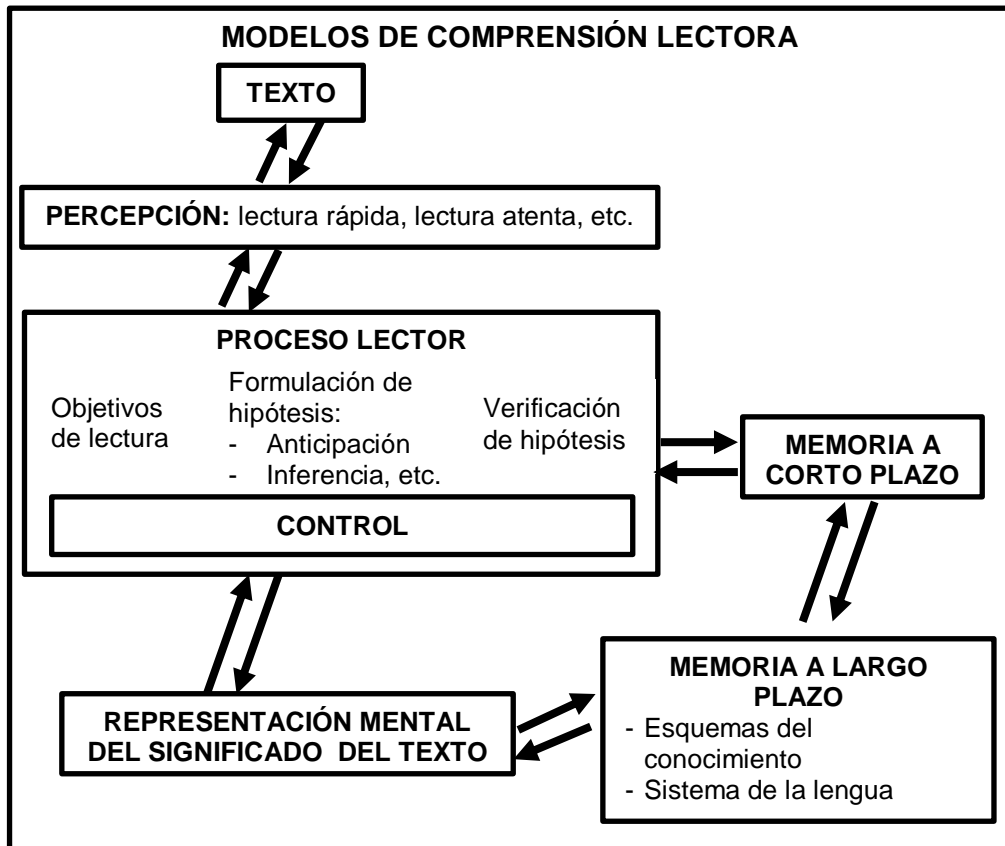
MODELOS DE COMPRENSIÓN LECTORA

TEXTO

PERCEPCIÓN: lectura rápida, lectura atenta, etc.

PROCESO LECTOR

Objetivos de lectura

Formulación de hipótesis:
- Anticipación
- Inferencia, etc.

Verificación de hipótesis

CONTROL

MEMORIA A CORTO PLAZO

MEMORIA A LARGO PLAZO
- Esquemas del conocimiento
- Sistema de la lengua

REPRESENTACIÓN MENTAL DEL SIGNIFICADO DEL TEXTO